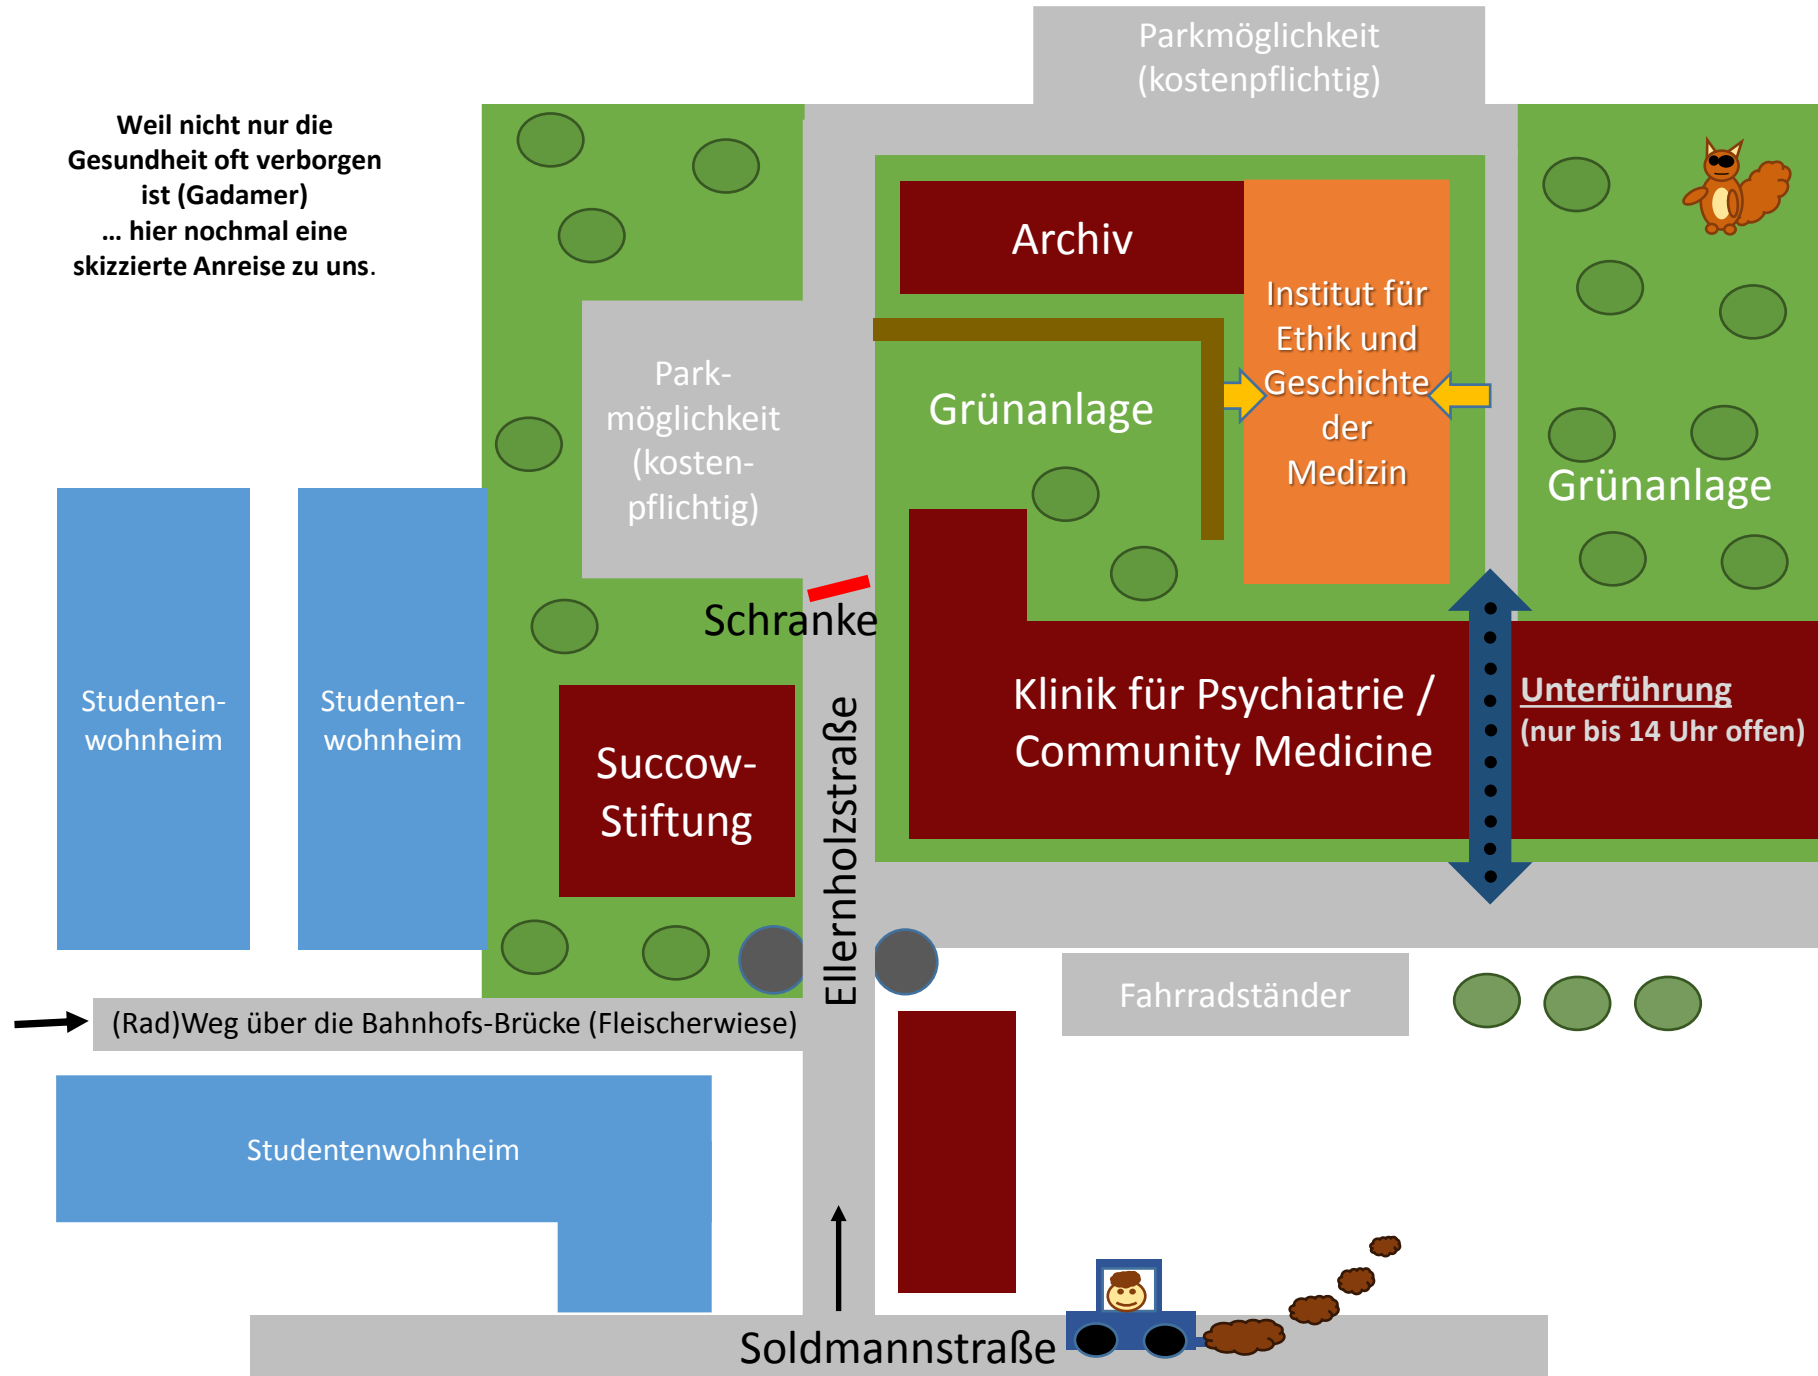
Weil nicht nur die Gesundheit oft verborgen ist (Gadamer)
… hier nochmal eine skizzierte Anreise zu uns.

Parkmöglichkeit (kostenpflichtig)

Archiv

Institut für Ethik und Geschichte der Medizin

Grünanlage

Grünanlage

Parkmöglichkeit (kostenpflichtig)

Schranke

Studentenwohnheim

Studentenwohnheim

Succow-Stiftung

Klinik für Psychiatrie / Community Medicine

Unterführung
(nur bis 14 Uhr offen)

Ellernholzstraße

Fahrradständer

(Rad)Weg über die Bahnhofs-Brücke (Fleischerwiese)

Studentenwohnheim

Soldmannstraße